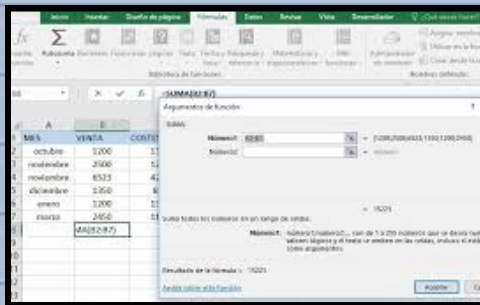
Inicio Insertar Diseño de página Fórmulas Datos Revisar Vista Desarrollador ¿Qué desea hacer?

fx Autosuma Recientes Financieras Lógicas Texto Fecha y hora Búsqueda y referencia Matemáticas y trigonométricas Más funciones Administrador de nombres Asignar nombre Utilizar en la fórmula Crear desde la selección

Biblioteca de funciones Nombres definidos

=SUMA(B2:B7)

| | A | B | C |
|---|---|---|---|
| 1 | MES | VENTA | COSTO |
| 2 | octubre | 1200 | 1 |
| 3 | noviembre | 2500 | 1 |
| 4 | noviembre | 6523 | 4 |
| 5 | diciembre | 1350 | 6 |
| 6 | enero | 1200 | 1 |
| 7 | marzo | 2450 | 1 |
| 8 | | A(B2:B7) | |
| 9 | | | |
| 10 | | | |
| 11 | | | |
| 12 | | | |
| 13 | | | |

Argumentos de función ?

SUMA

Número1 B2:B7 = {1200;2500;6523;1350;1200;2450}

Número2 = número

= 15223

Suma todos los números en un rango de celdas.

Número1: número1;número2;... son de 1 a 255 números que se desea sumar. Los valores lógicos y el texto se omiten en las celdas, incluso si están escritos como argumentos.

Resultado de la fórmula = 15223

Ayuda sobre esta función

Aceptar Cancelar